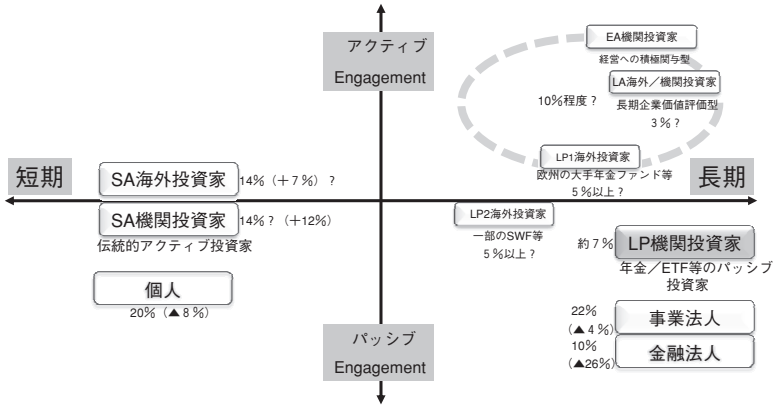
アクティブ
Engagement

EA機関投資家
経営への積極関与型

LA海外／機関投資家
長期企業価値評価型
10％程度？
3％？

LP1海外投資家
欧州の大手年金ファンド等
5％以上？

短期

SA海外投資家 14％（＋7％）？

SA機関投資家 14％？（＋12％）
伝統的アクティブ投資家

長期

LP2海外投資家
一部のSWF等
5％以上？

約7％ LP機関投資家
年金／ETF等のパッシブ投資家

個人
20％（▲8％）

22％
（▲4％）
事業法人

10％
（▲26％）
金融法人

パッシブ
Engagement